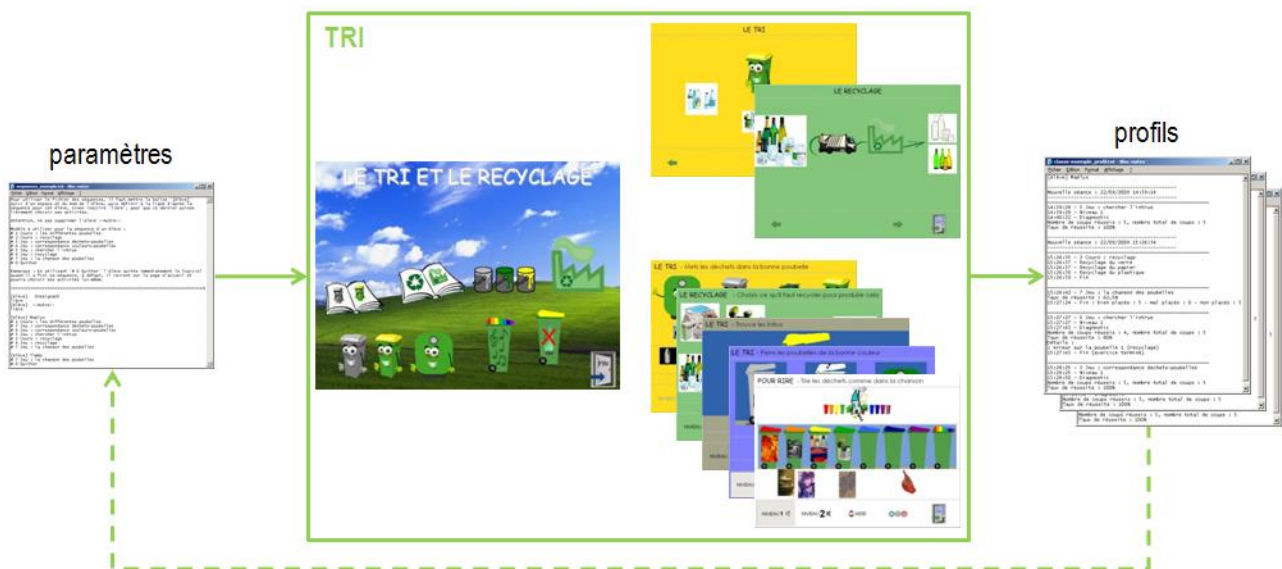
paramètres

TRI

LE TRI ET LE RECYCLAGE

LE TRI

LE RECYCLAGE

LE TRI - Mets les déchets dans la bonne poubelle

LE RECYCLAGE - Choisis ce qu'il faut recycler pour produire cela

LE TRI - Trouve les intrus

LE TRI - Peins les poubelles de la bonne couleur

POUR RIRE - Trie les déchets comme dans la chanson

NIVEAU 1

NIVEAU 2

profils

Nouvelle séance : 22/05/2009 14:55:24

Nouvelle séance : 22/05/2009 15:26:54

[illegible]